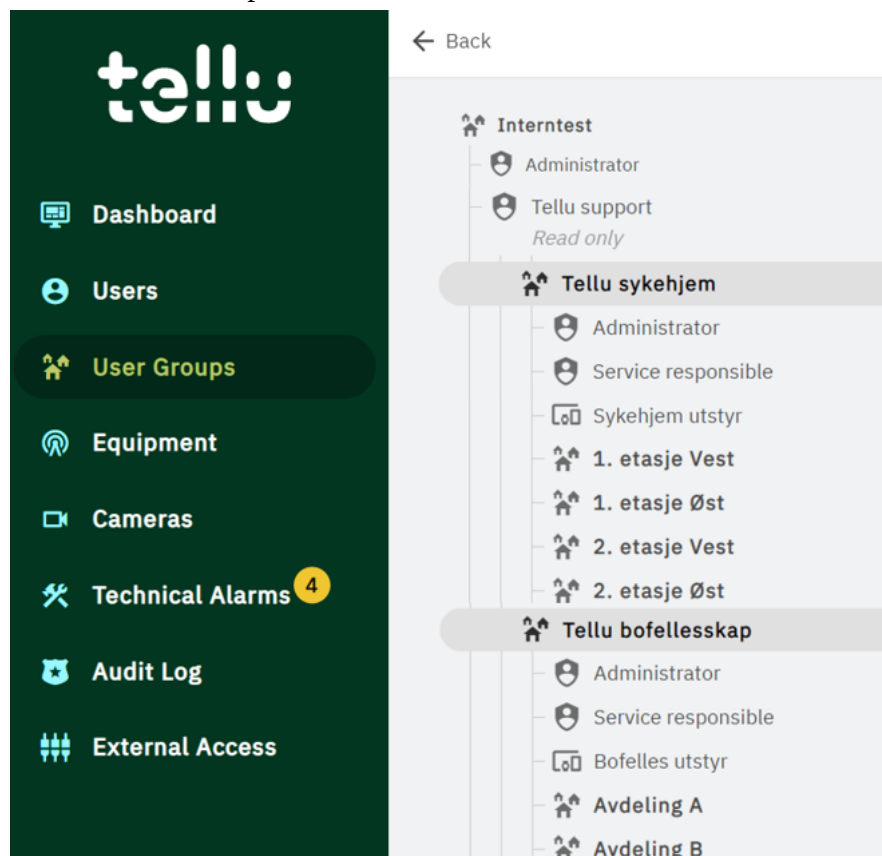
tellu

Dashboard

Users

User Groups

Equipment

Cameras

Technical Alarms 4

Audit Log

External Access

Back

Interntest

Administrator

Tellu support
Read only

Tellu sykehjem

Administrator

Service responsible

Sykehjem utstyr

1. etasje Vest

1. etasje Øst

2. etasje Vest

2. etasje Øst

Tellu bofellesskap

Administrator

Service responsible

Bofelles utstyr

Avdeling A

Avdeling B